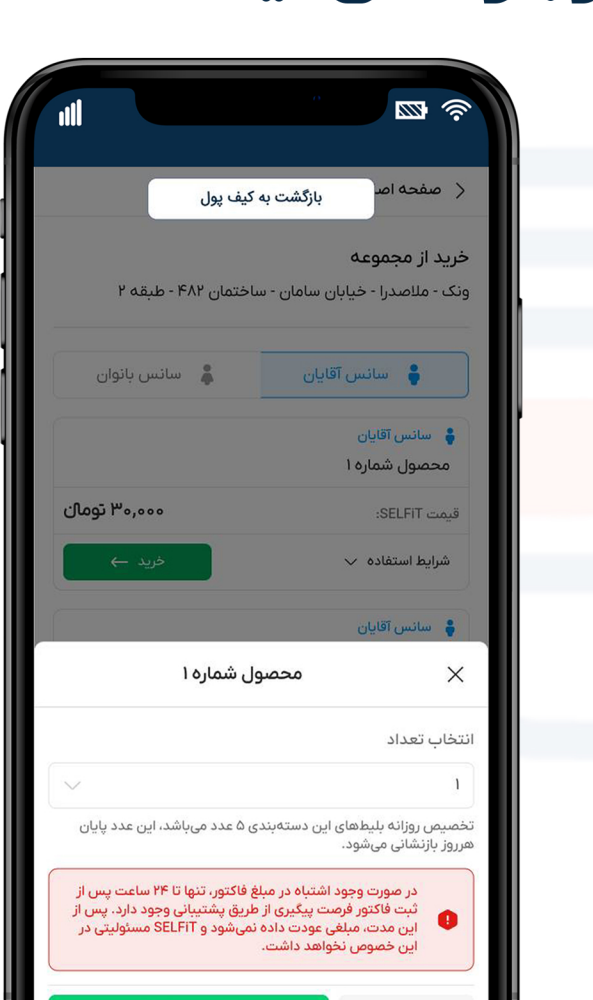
بازگشت به کیف پول

صفحه اص

خرید از مجموعه

ونک - ملاصدرا - خیابان سامان - ساختمان ۴۸۲ - طبقه ۲

سانس آقایان

سانس بانوان

سانس آقایان

محصول شماره ۱

قیمت SELFiT:

۳۰,۰۰۰ تومان

شرایط استفاده

خرید

سانس آقایان

محصول شماره ۱

انتخاب تعداد

۱

تخصیص روزانه بلیط‌های این دسته‌بندی ۵ عدد می‌باشد، این عدد پایان هرروز بازنشانی می‌شود.

در صورت وجود اشتباه در مبلغ فاکتور، تنها تا ۲۴ ساعت پس از ثبت فاکتور فرصت پیگیری از طریق پشتیبانی وجود دارد. پس از این مدت، مبلغی عودت داده نمی‌شود و SELFiT مسئولیتی در این خصوص نخواهد داشت.